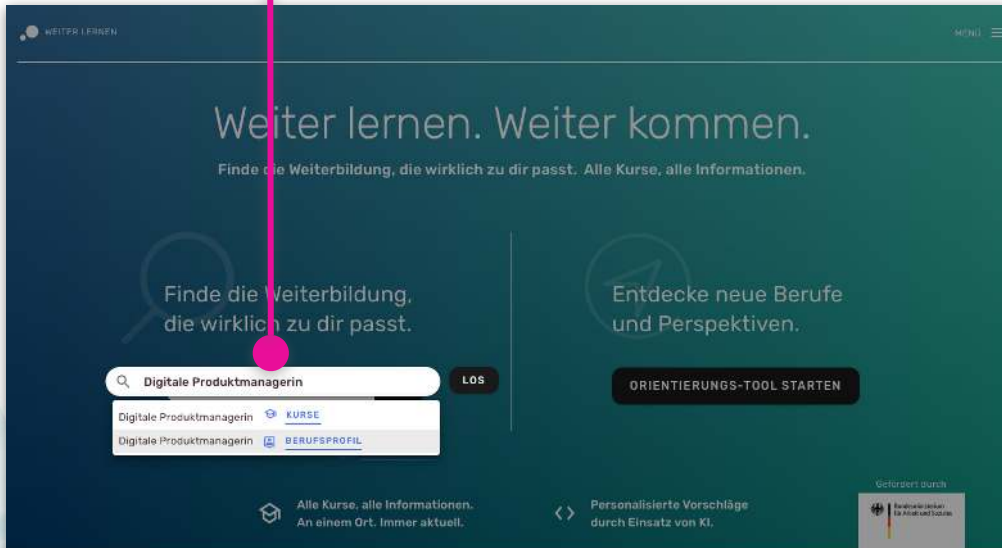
WEITER LERNEN

MENÜ

Weiter lernen. Weiter kommen.

Finde die Weiterbildung, die wirklich zu dir passt. Alle Kurse, alle Informationen.

Finde die Weiterbildung, die wirklich zu dir passt.

Entdecke neue Berufe und Perspektiven.

Digitale Produktmanagerin

LOS

Digitale Produktmanagerin KURSE

Digitale Produktmanagerin BERUFSPROFIL

ORIENTIERUNGS-TOOL STARTEN

Alle Kurse, alle Informationen. An einem Ort. Immer aktuell.

Personalisierte Vorschläge durch Einsatz von KI.

Gefördert durch

Bundesministerium für Arbeit und Soziales